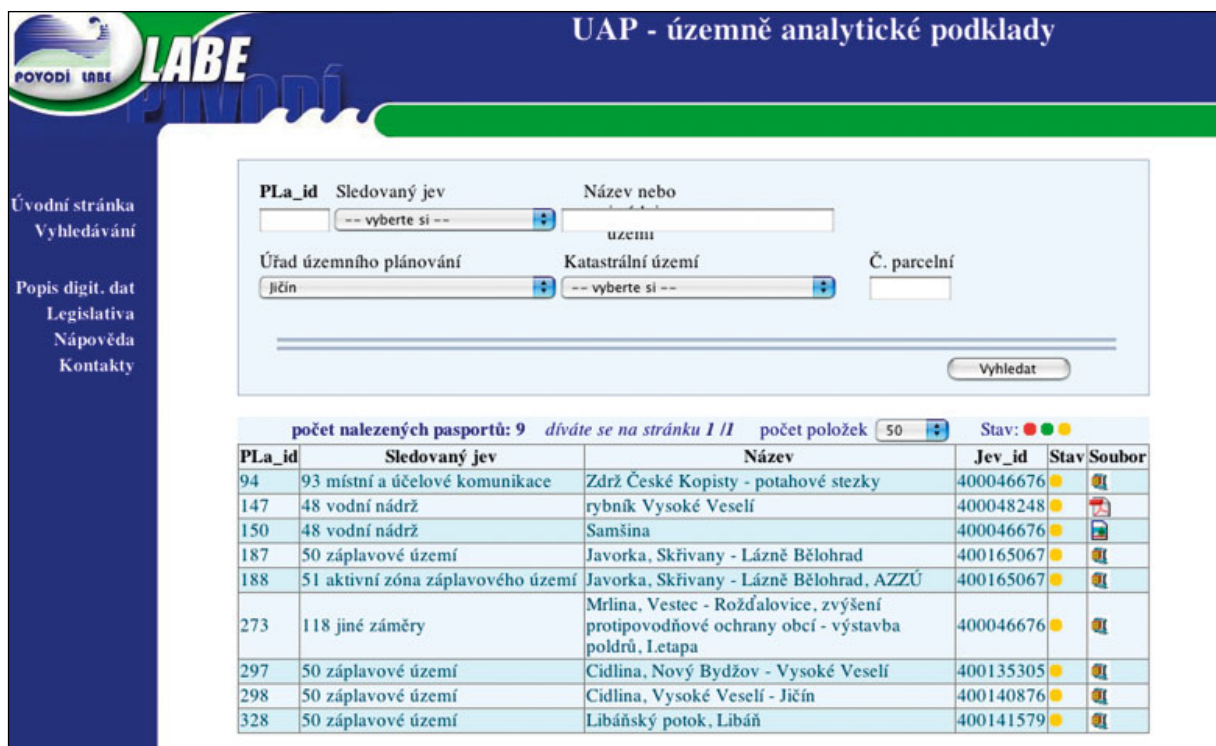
POVODÍ LABE
LABE
POVODÍ

UAP - územně analytické podklady

Úvodní stránka
Vyhledávání

Popis digit. dat
Legislativa
Nápověda
Kontakty

PLa_id Sledovaný jev Název nebo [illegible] území
-- vyberte si --

Úřad územního plánování Katastrální území Č. parcelní
Jičín -- vyberte si --

Vyhledat

počet nalezených pasportů: 9 díváte se na stránku 1 /1 počet položek 50 Stav:

| PLa_id | Sledovaný jev | Název | Jev_id | Stav | Soubor |
|---|---|---|---|---|---|
| 94 | 93 místní a účelové komunikace | Zdrž České Kopisty - potahové stezky | 400046676 | | |
| 147 | 48 vodní nádrž | rybník Vysoké Veselí | 400048248 | | |
| 150 | 48 vodní nádrž | Samšina | 400046676 | | |
| 187 | 50 záplavové území | Javorka, Skřivany - Lázně Bělohrad | 400165067 | | |
| 188 | 51 aktivní zóna záplavového území | Javorka, Skřivany - Lázně Bělohrad, AZZÚ | 400165067 | | |
| 273 | 118 jiné záměry | Mrlina, Vestec - Rožďalovice, zvýšení protipovodňové ochrany obcí - výstavba poldrů, I.etapa | 400046676 | | |
| 297 | 50 záplavové území | Cidlina, Nový Bydžov - Vysoké Veselí | 400135305 | | |
| 298 | 50 záplavové území | Cidlina, Vysoké Veselí - Jičín | 400140876 | | |
| 328 | 50 záplavové území | Libáňský potok, Libáň | 400141579 | | |